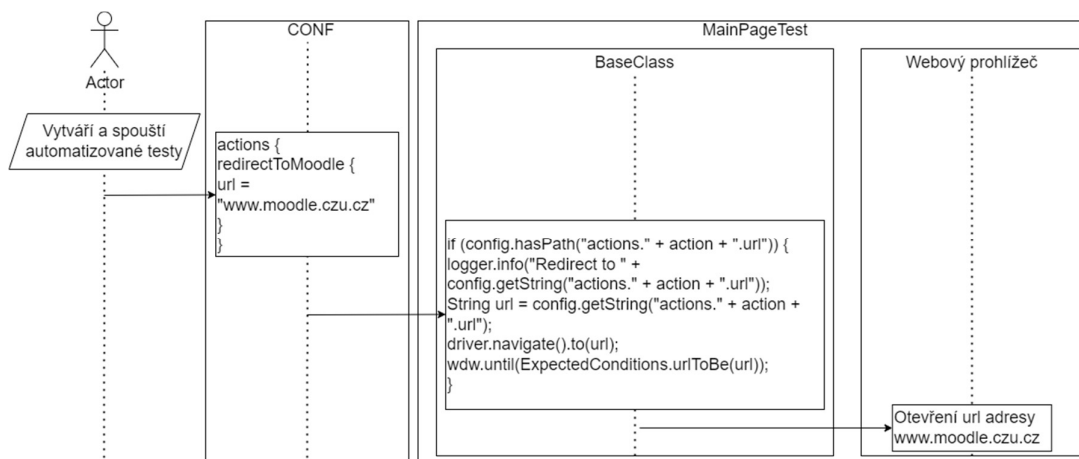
Actor

CONF

MainPageTest

BaseClass

Webový prohlížeč

Vytváří a spouští automatizované testy

actions {
redirectToMoodle {
url =
"www.moodle.czu.cz"
}
}

if (config.hasPath("actions." + action + ".url")) {
logger.info("Redirect to " +
config.getString("actions." + action + ".url"));
String url = config.getString("actions." + action +
".url");
driver.navigate().to(url);
wdw.until(ExpectedConditions.urlToBe(url));
}

Otevření url adresy
www.moodle.czu.cz